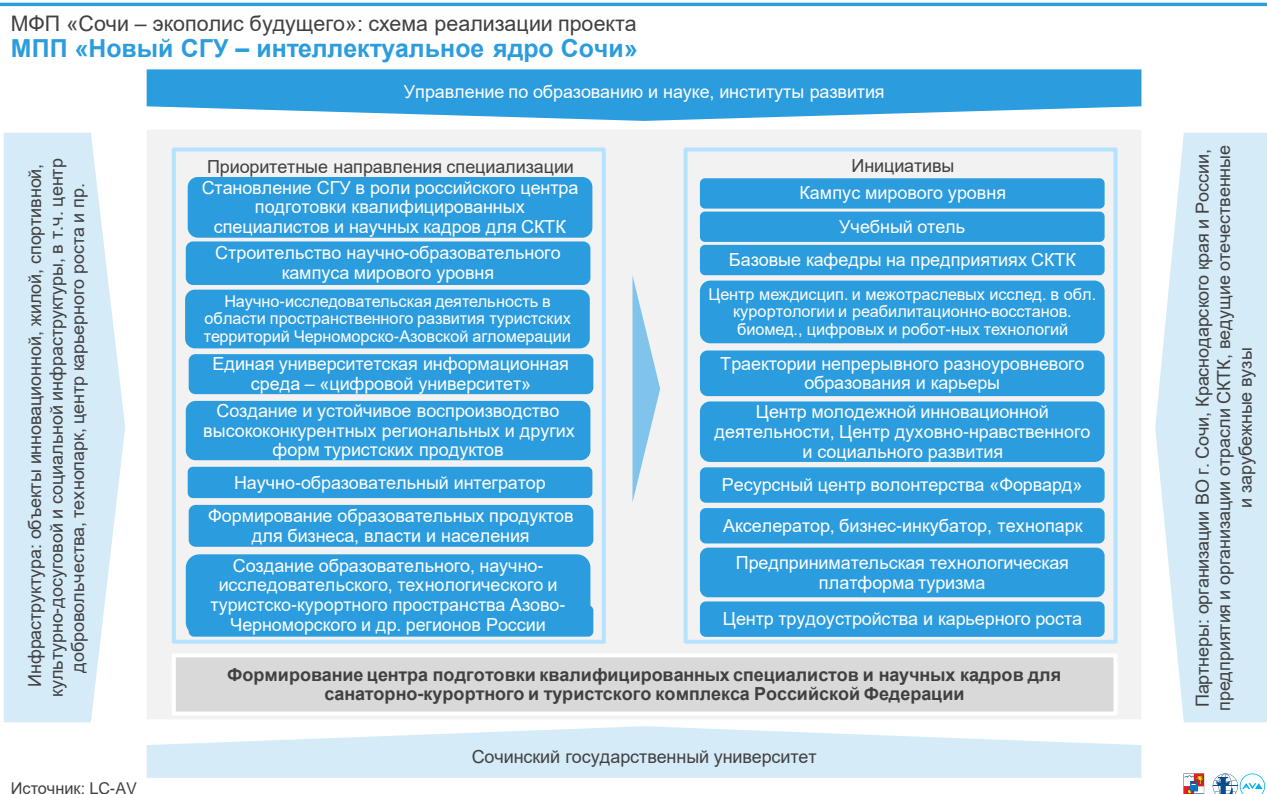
МФП «Сочи – экополис будущего»: схема реализации проекта
МПП «Новый СГУ – интеллектуальное ядро Сочи»

Управление по образованию и науке, институты развития

Инфраструктура: объекты инновационной, жилой, спортивной, культурно-досуговой и социальной инфраструктуры, в т.ч. центр добровольчества, технопарк, центр карьерного роста и пр.

Приоритетные направления специализации

Становление СГУ в роли российского центра подготовки квалифицированных специалистов и научных кадров для СКТК

Строительство научно-образовательного кампуса мирового уровня

Научно-исследовательская деятельность в области пространственного развития туристских территорий Черноморско-Азовской агломерации

Единая университетская информационная среда – «цифровой университет»

Создание и устойчивое воспроизводство высококонкурентных региональных и других форм туристских продуктов

Научно-образовательный интегратор

Формирование образовательных продуктов для бизнеса, власти и населения

Создание образовательного, научно-исследовательского, технологического и туристско-курортного пространства Азово-Черноморского и др. регионов России

Инициативы

Кампус мирового уровня

Учебный отель

Базовые кафедры на предприятиях СКТК

Центр междисцип. и межотраслевых исслед. в обл. курортологии и реабилитационно-восстанов. биомед., цифровых и робот-ных технологий

Траектории непрерывного разноуровневого образования и карьеры

Центр молодежной инновационной деятельности, Центр духовно-нравственного и социального развития

Ресурсный центр волонтерства «Форвард»

Акселератор, бизнес-инкубатор, технопарк

Предпринимательская технологическая платформа туризма

Центр трудоустройства и карьерного роста

Партнеры: организации ВО г. Сочи, Краснодарского края и России, предприятия и организации отрасли СКТК, ведущие отечественные и зарубежные вузы

Формирование центра подготовки квалифицированных специалистов и научных кадров для санаторно-курортного и туристского комплекса Российской Федерации

Сочинский государственный университет

Источник: LC-AV

AVA